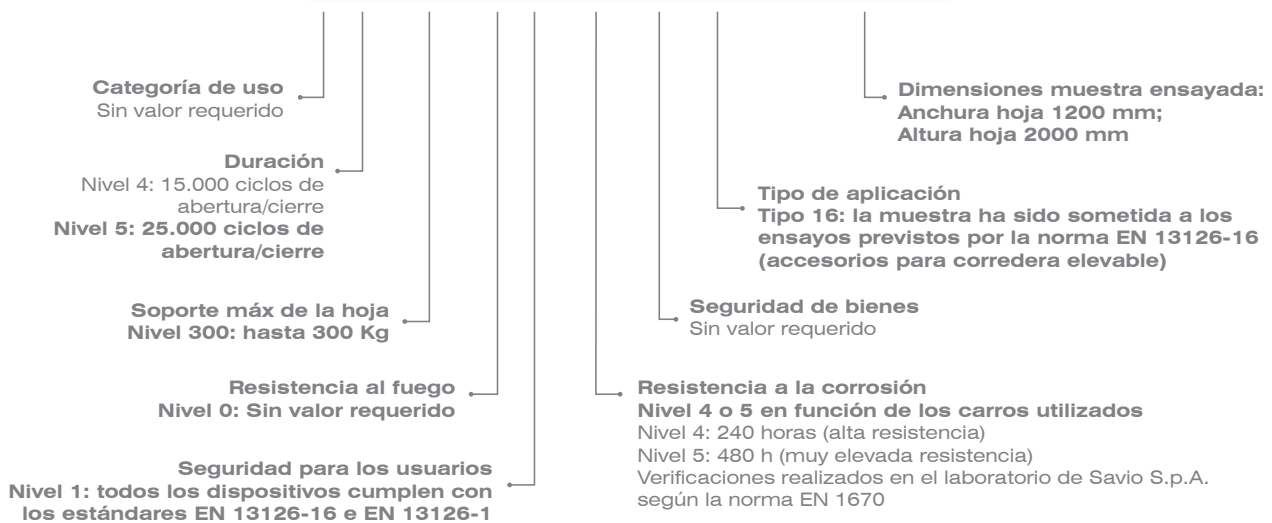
Categoría de uso
Sin valor requerido

Duración
Nivel 4: 15.000 ciclos de abertura/cierre
Nivel 5: 25.000 ciclos de abertura/cierre

Soporte máx de la hoja
Nivel 300: hasta 300 Kg

Resistencia al fuego
Nivel 0: Sin valor requerido

Seguridad para los usuarios
Nivel 1: todos los dispositivos cumplen con los estándares EN 13126-16 e EN 13126-1

Dimensiones muestra ensayada:
Anchura hoja 1200 mm;
Altura hoja 2000 mm

Tipo de aplicación
Tipo 16: la muestra ha sido sometida a los ensayos previstos por la norma EN 13126-16 (accesorios para corredera elevable)

Seguridad de bienes
Sin valor requerido

Resistencia a la corrosión
Nivel 4 o 5 en función de los carros utilizados
Nivel 4: 240 horas (alta resistencia)
Nivel 5: 480 h (muy elevada resistencia)
Verificaciones realizados en el laboratorio de Savio S.p.A. según la norma EN 1670